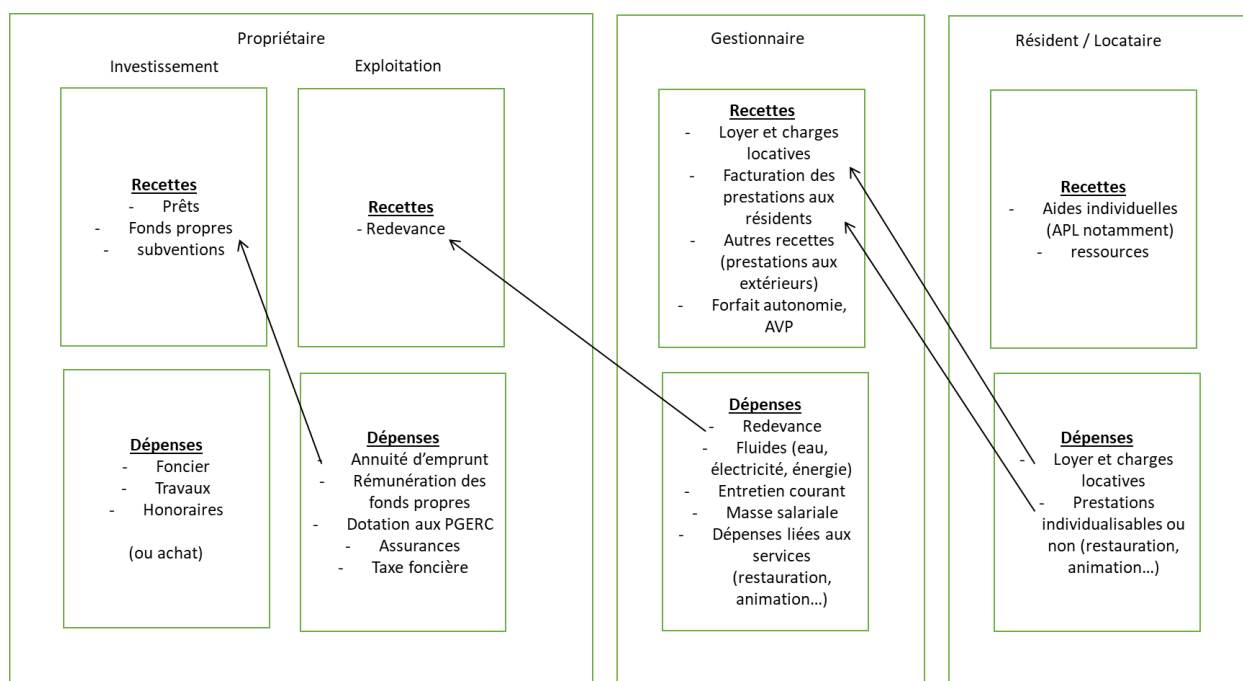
Propriétaire

Investissement

Exploitation

Recettes
- Prêts
- Fonds propres
- subventions

Dépenses
- Foncier
- Travaux
- Honoraires

(ou achat)

Recettes
- Redevance

Dépenses
- Annuité d'emprunt
- Rémunération des fonds propres
- Dotation aux PGERC
- Assurances
- Taxe foncière

Gestionnaire

Recettes
- Loyer et charges locatives
- Facturation des prestations aux résidents
- Autres recettes (prestations aux extérieurs)
- Forfait autonomie, AVP

Dépenses
- Redevance
- Fluides (eau, électricité, énergie)
- Entretien courant
- Masse salariale
- Dépenses liées aux services (restauration, animation…)

Résident / Locataire

Recettes
- Aides individuelles (APL notamment)
- ressources

Dépenses
- Loyer et charges locatives
- Prestations individualisables ou non (restauration, animation…)